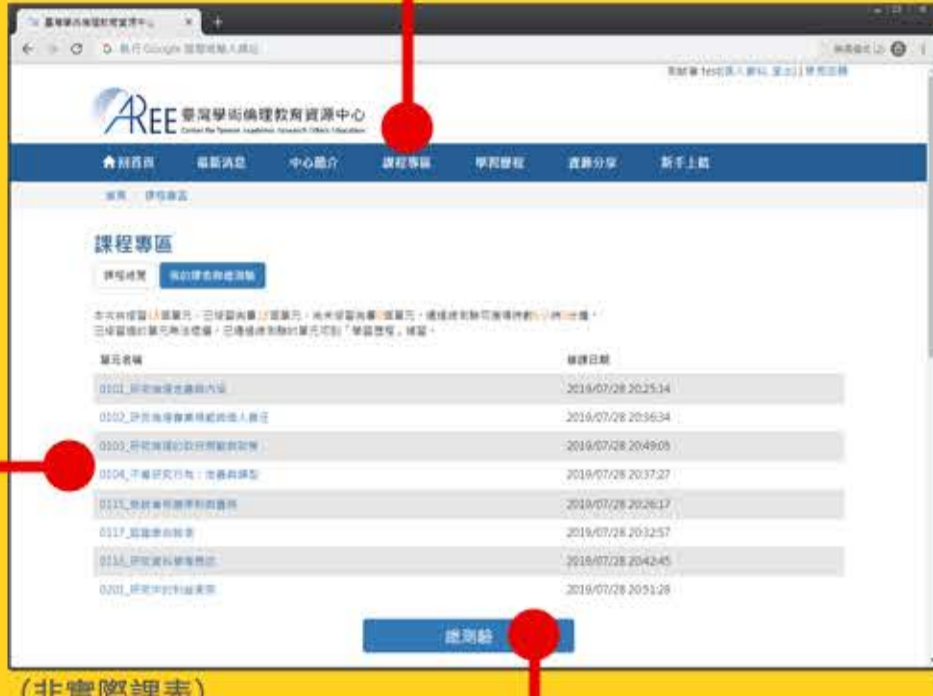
AREE 臺灣學術倫理教育資源中心
Center for Taiwan Academic Research Ethics Education

回首頁 最新消息 中心簡介 課程專區 學習歷程 資源分享 新手上路

首頁 / 課程專區

課程專區

課程總覽 我的課程與總測驗

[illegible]

| 單元名稱 | 修課日期 |
|---|---|
| 0101_研究倫理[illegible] | 2019/07/28 20:25:14 |
| 0102_研究倫理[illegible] | 2019/07/28 20:36:34 |
| 0103_研究倫理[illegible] | 2019/07/28 20:49:05 |
| 0104_不當研究行為：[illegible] | 2019/07/28 20:37:27 |
| 0115_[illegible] | 2019/07/28 20:26:17 |
| 0117_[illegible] | 2019/07/28 20:32:57 |
| 0118_研究資料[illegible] | 2019/07/28 20:42:45 |
| 0201_研究中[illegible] | 2019/07/28 20:51:28 |

總測驗

(非實際課表)